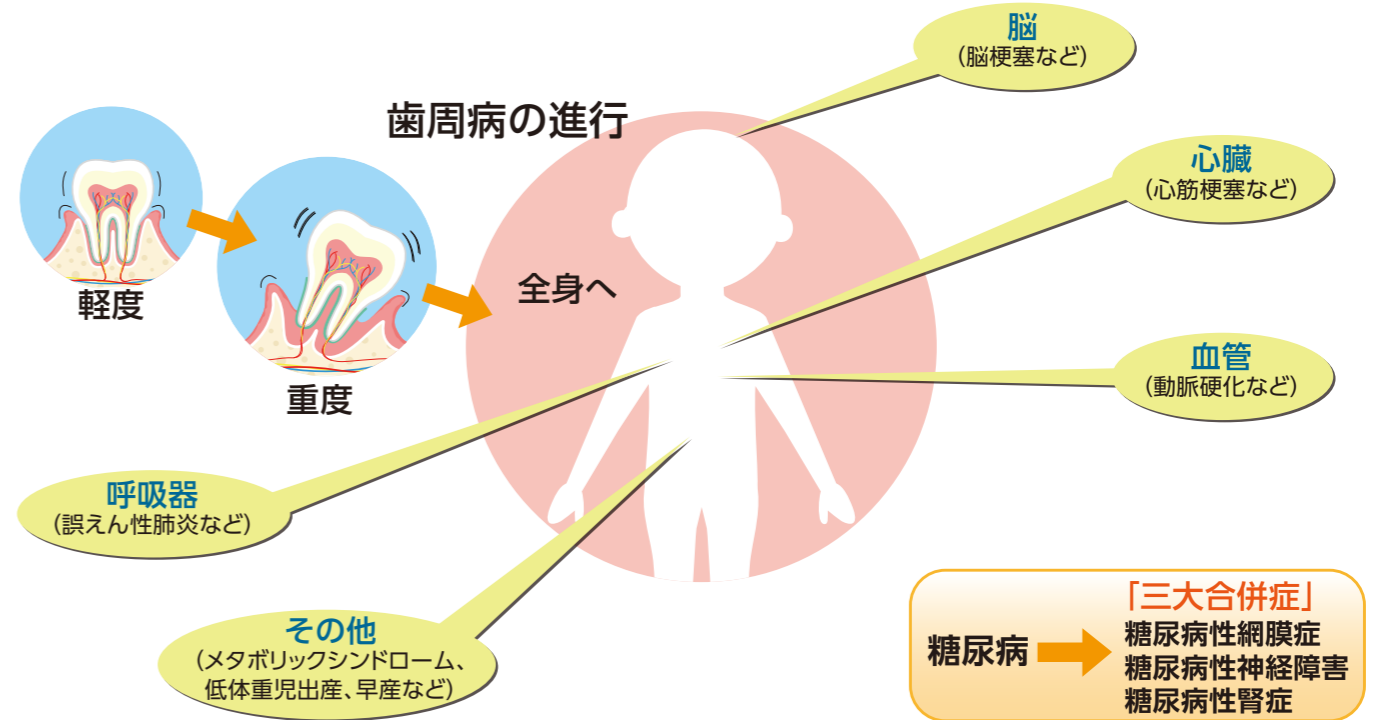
歯周病の進行

軽度

重度

全身へ

脳
（脳梗塞など）

心臓
（心筋梗塞など）

血管
（動脈硬化など）

呼吸器
（誤えん性肺炎など）

その他
（メタボリックシンドローム、低体重児出産、早産など）

糖尿病

「三大合併症」
糖尿病性網膜症
糖尿病性神経障害
糖尿病性腎症